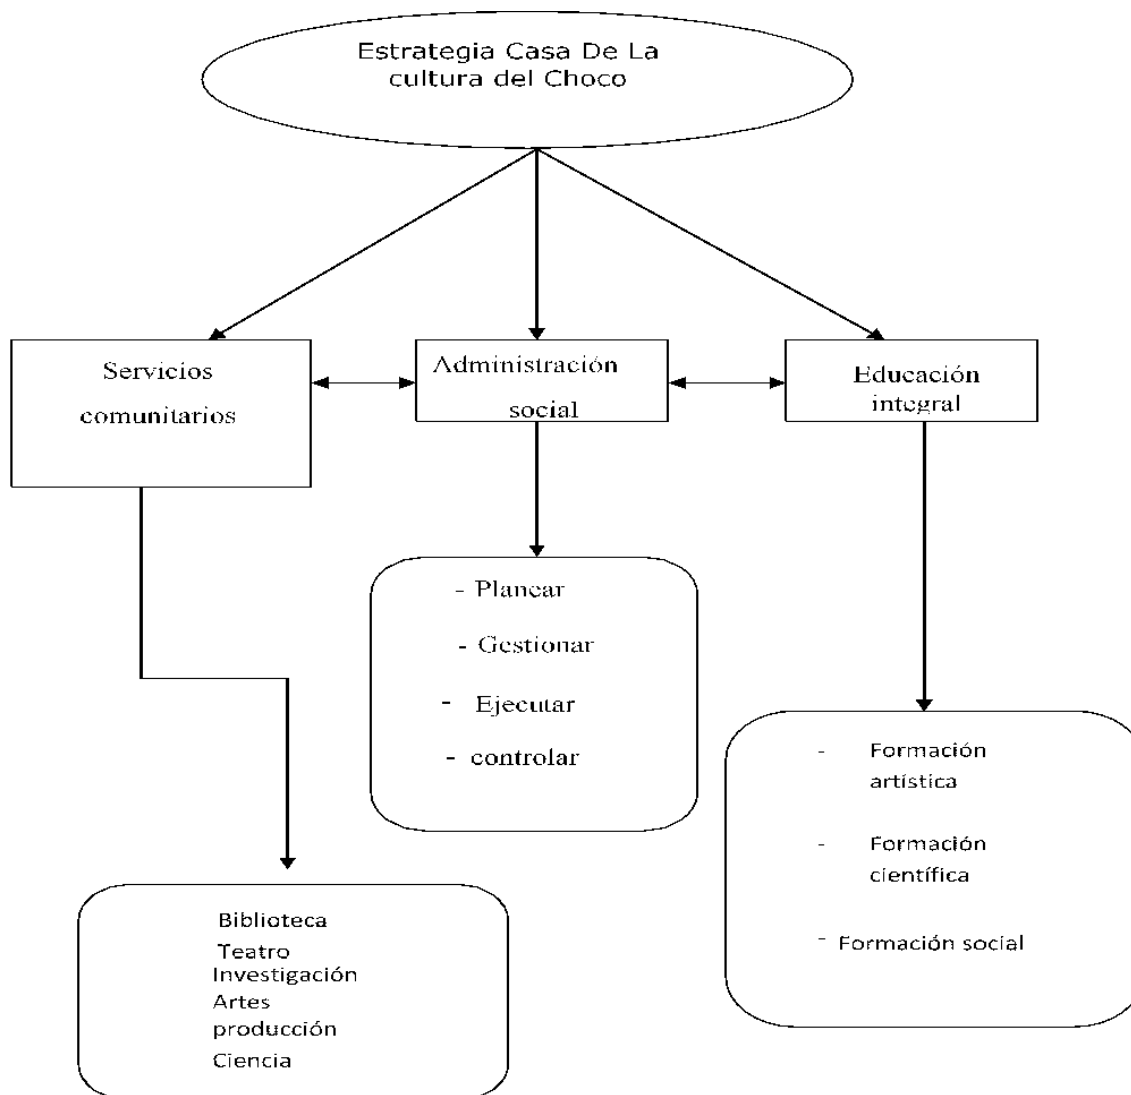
Estrategia Casa De La cultura del Choco

Servicios comunitarios

Administración social

Educación integral

- Planear
- Gestionar
- Ejecutar
- controlar

- Formación artística
- Formación científica
- Formación social

Biblioteca
Teatro
Investigación
Artes
producción
Ciencia